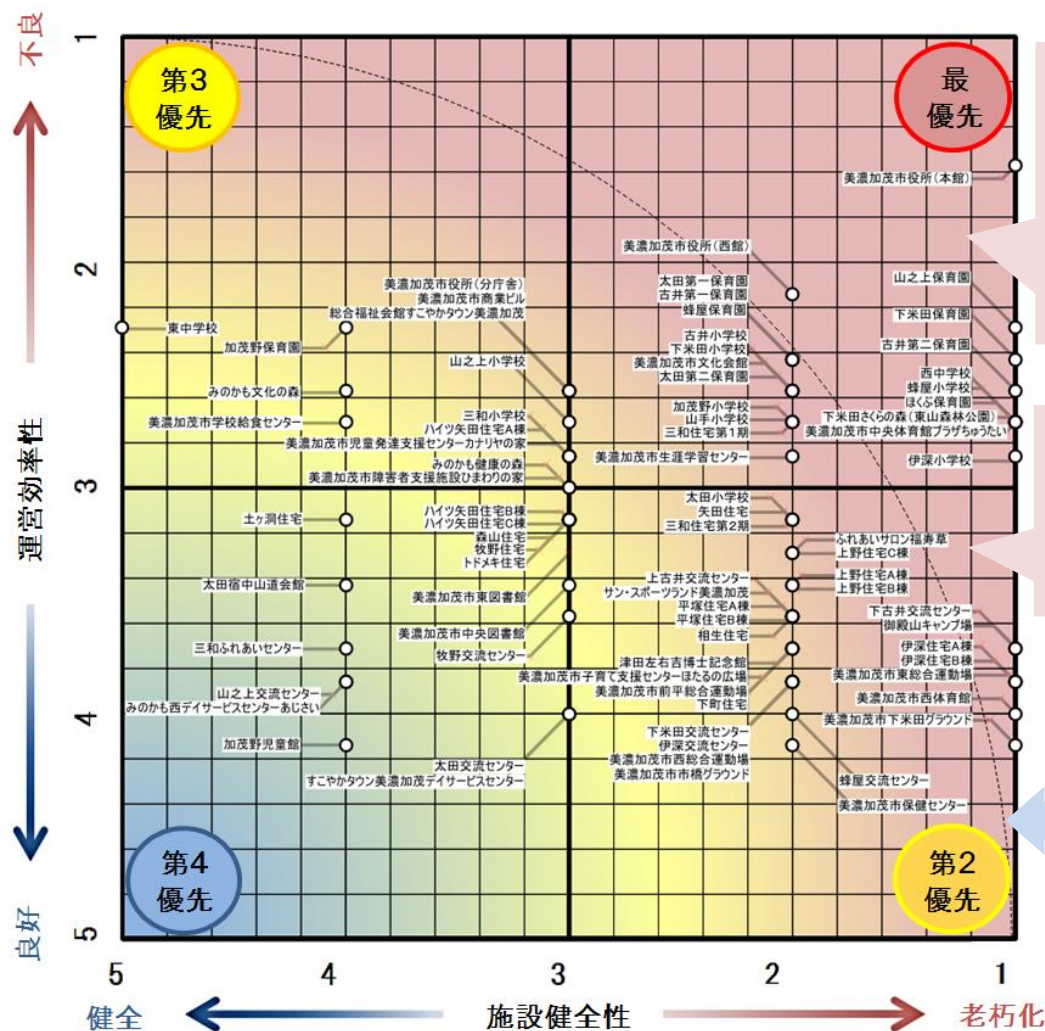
不良

運営効率性

良好

1

2

3

4

5

第3
優先

最
優先

第4
優先

第2
優先

美濃加茂市役所（本館）

美濃加茂市役所（西館）

美濃加茂市役所（分庁舎）
美濃加茂市商業ビル
総合福祉会館すこやかタウン美濃加茂

太田第一保育園
古井第一保育園
蜂屋保育園

山之上保育園

下米田保育園

古井第二保育園

東中学校

加茂野保育園

古井小学校
下米田小学校
美濃加茂市文化会館
太田第二保育園

山之上小学校

西中学校
蜂屋小学校
ほくぶ保育園
下米田さくらの森（東山森林公園）
美濃加茂市中央体育館プラザちゅうたい

みのかも文化の森

三和小学校
ハイツ矢田住宅A棟
美濃加茂市児童発達支援センターカナリヤの家

加茂野小学校
山手小学校
三和住宅第1期

美濃加茂市学校給食センター

みのかも健康の森
美濃加茂市障害者支援施設ひまわりの家

美濃加茂市生涯学習センター

伊深小学校

太田小学校
矢田住宅
三和住宅第2期

土ヶ洞住宅

ハイツ矢田住宅B棟
ハイツ矢田住宅C棟
森山住宅
牧野住宅
トドメキ住宅

ふれあいサロン福寿草
上野住宅C棟

上古井交流センター
サン・スポーツランド美濃加茂
平塚住宅A棟
平塚住宅B棟
相生住宅

上野住宅A棟
上野住宅B棟

太田宿中山道会館

美濃加茂市東図書館

下古井交流センター
御殿山キャンプ場

美濃加茂市中央図書館

三和ふれあいセンター

牧野交流センター

伊深住宅A棟
伊深住宅B棟
美濃加茂市東総合運動場

津田左右吉博士記念館
美濃加茂市子育て支援センターほたるの広場
美濃加茂市前平総合運動場
下町住宅

美濃加茂市西体育館

美濃加茂市下米田グラウンド

山之上交流センター
みのかも西デイサービスセンターあじさい

下米田交流センター
伊深交流センター
美濃加茂市西総合運動場
美濃加茂市市橋グラウンド

加茂野児童館

太田交流センター
すこやかタウン美濃加茂デイサービスセンター

蜂屋交流センター

美濃加茂市保健センター

5
4
3
2
1

健全

施設健全性

老朽化